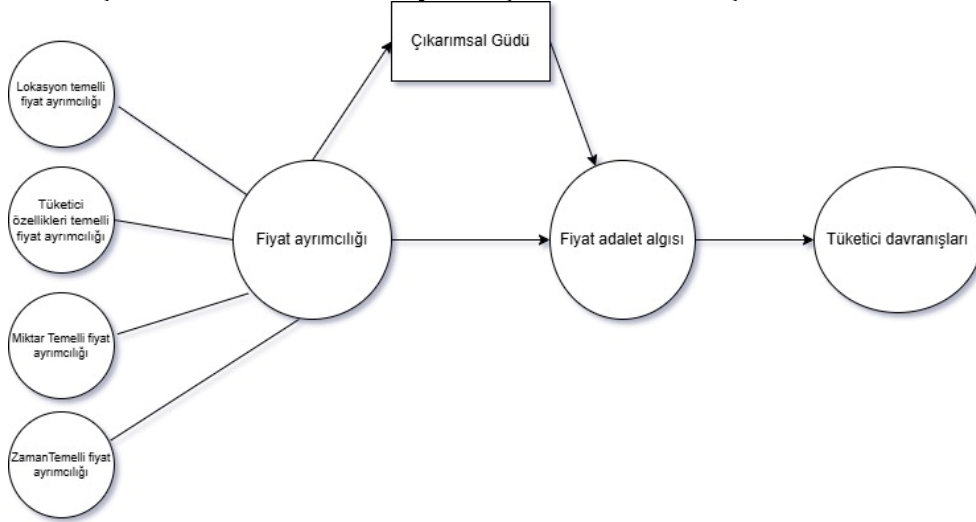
Lokasyon temelli fiyat ayrımcılığı

Tüketici özellikleri temelli fiyat ayrımcılığı

Miktar Temelli fiyat ayrımcılığı

ZamanTemelli fiyat ayrımcılığı

Çıkarımsal Güdü

Fiyat ayrımcılığı

Fiyat adalet algısı

Tüketici davranışları